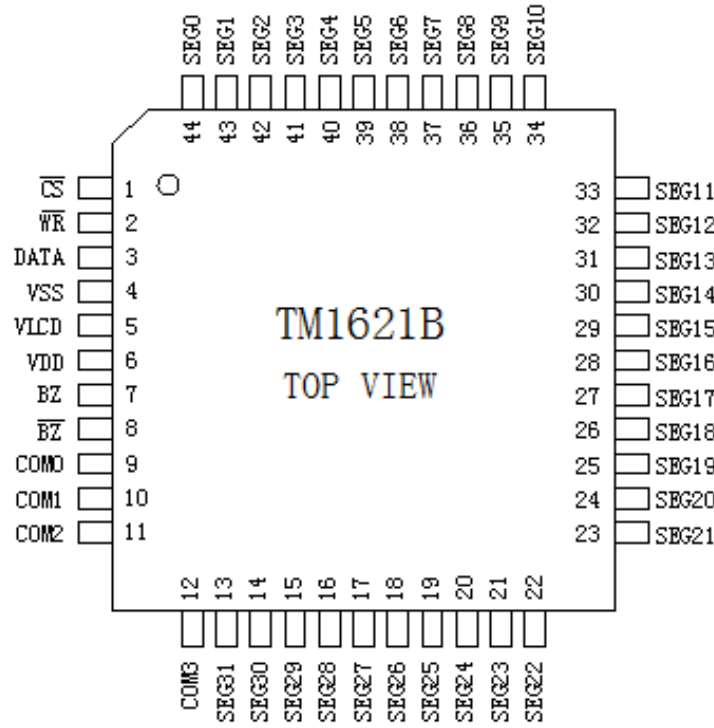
SEG0 SEG1 SEG2 SEG3 SEG4 SEG5 SEG6 SEG7 SEG8 SEG9 SEG10

44 43 42 41 40 39 38 37 36 35 34

$\overline{CS}$ 1
$\overline{WR}$ 2
DATA 3
VSS 4
VLCD 5
VDD 6
BZ 7
$\overline{BZ}$ 8
COM0 9
COM1 10
COM2 11

TM1621B
TOP VIEW

33 SEG11
32 SEG12
31 SEG13
30 SEG14
29 SEG15
28 SEG16
27 SEG17
26 SEG18
25 SEG19
24 SEG20
23 SEG21

12 13 14 15 16 17 18 19 20 21 22

COM3 SEG31 SEG30 SEG29 SEG28 SEG27 SEG26 SEG25 SEG24 SEG23 SEG22